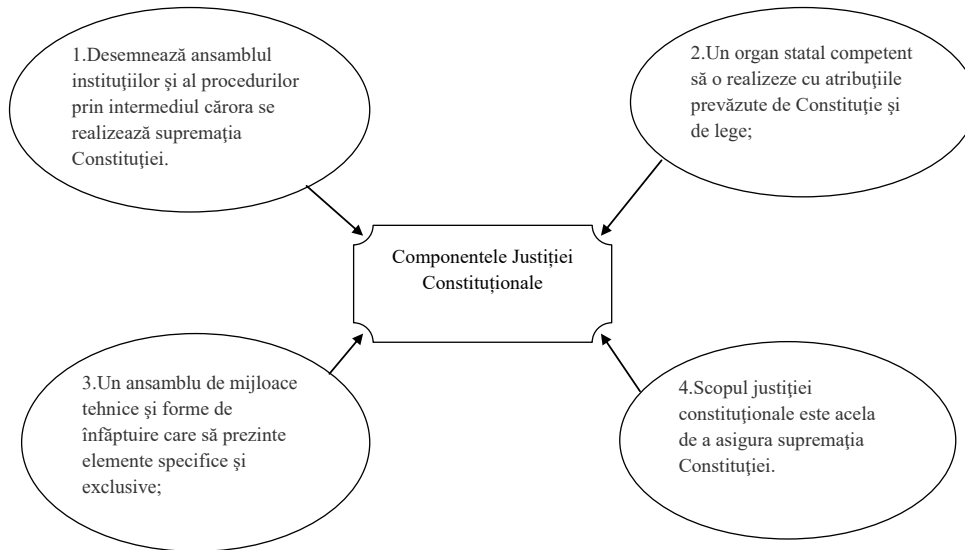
1.Desemnează ansamblul instituţiilor şi al procedurilor prin intermediul cărora se realizează supremaţia Constituţiei.

2.Un organ statal competent să o realizeze cu atribuţiile prevăzute de Constituţie şi de lege;

Componentele Justiției Constituționale

3.Un ansamblu de mijloace tehnice şi forme de înfăptuire care să prezinte elemente specifice şi exclusive;

4.Scopul justiției constituționale este acela de a asigura supremaţia Constituţiei.